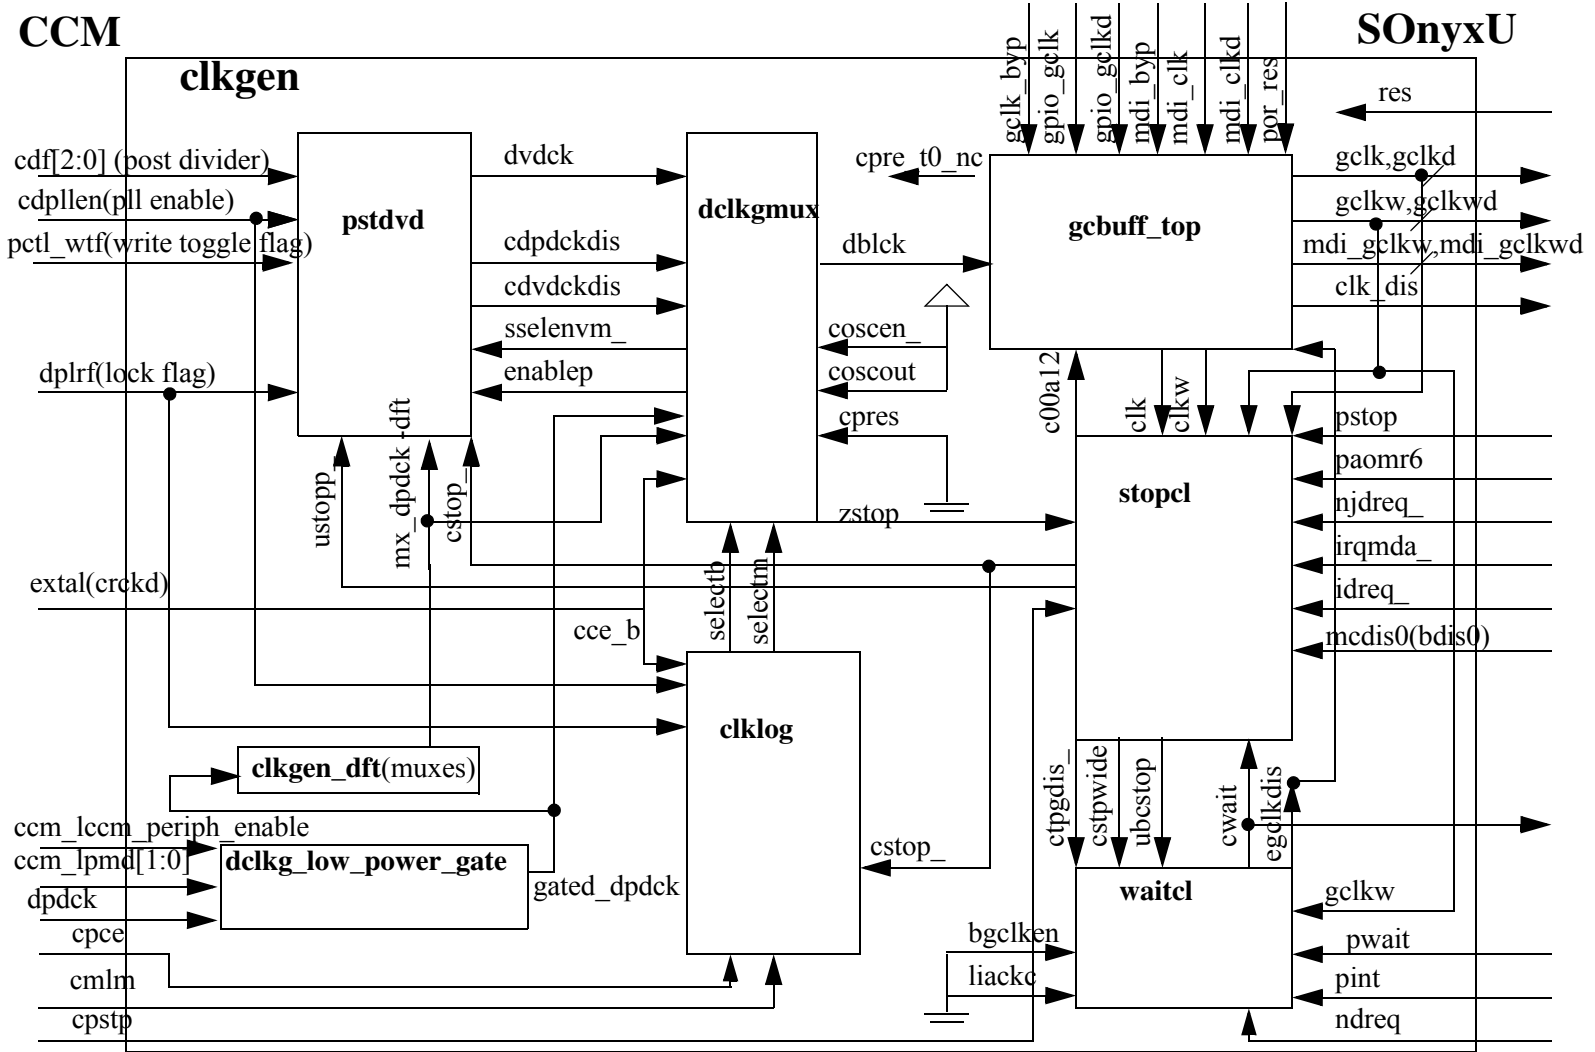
CCM

SOnyxU

clkgen

gclk_byp
gpio_gclk
gpio_gclkd
mdi_byp
mdi_clk
mdi_clkd
por_res

res

cdf[2:0] (post divider)
cdpllen(pll enable)
pctl_wtf(write toggle flag)

pstdvd

dvdck

dclkgmux

cpre_t0_nc

gcbuff_top

gclk,gclkd
gclkw,gclkwd
mdi_gclkw,mdi_gclkwd
clk_dis

cdpdckdis
cdvdckdis
sselenvm_
enablep

dblck

coscen_
coscout
cpres

dplrf(lock flag)

c00a12

clk
clkw

pstop
paomr6
njdreq_
irqmda_
idreq_
mcdis0(bdis0)

ustopp_
mx_dpdck_dft
cstop_

zstop

stopcl

extal(crckd)

cce_b
selectb
selectm

clklog

clkgen_dft(muxes)

ccm_lccm_periph_enable
ccm_lpmd[1:0]
dpdck

dclkg_low_power_gate

gated_dpdck

cstop_

ctpgdis_
cstpwide
ubcstop
cwait
egclkdis

waitcl

gclkw
pwait
pint
ndreq

bgclken
liackc

cpce
cmlm
cpstp